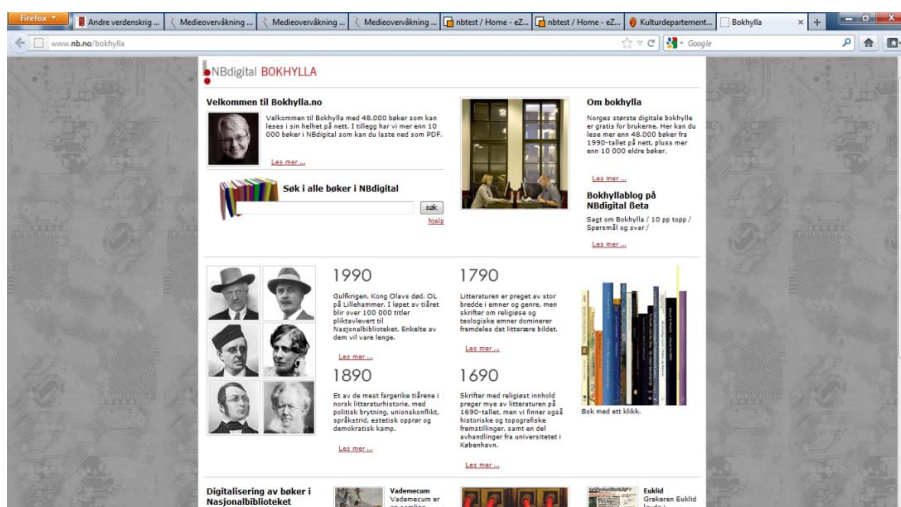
Firefox | Andre verdenskrig ... | Medieovervåkning ... | Medieovervåkning ... | Medieovervåkning ... | nbtest / Home - eZ... | nbtest / Home - eZ... | Kulturdepartement... | Bokhylla × | +

www.nb.no/bokhylla

Google

NBdigital BOKHYLLA

Velkommen til Bokhylla.no

Velkommen til Bokhylla med 48.000 bøker som kan leses i sin helhet på nett. I tillegg har vi mer enn 10 000 bøker i NBdigital som kan du laste ned som PDF.

Les mer ...

Søk i alle bøker i NBdigital

søk

hjelp

Om bokhylla

Norges største digitale bokhylle er gratis for brukerne. Her kan du lese mer enn 48.000 bøker fra 1990-tallet på nett, pluss mer enn 10 000 eldre bøker.

Les mer ...

Bokhyllablog på NBdigital Beta

Sagt om Bokhylla / 10 pp topp / Spørsmål og svar /

Les mer ...

1990

Gulfkrigen. Kong Olavs død. OL på Lillehammer. I løpet av tiåret blir over 100 000 titler pliktavlevert til Nasjonalbiblioteket. Enkelte av dem vil vare lenge.

Les mer ...

1790

Litteraturen er preget av stor bredde i emner og genre, men skrifter om religiøse og teologiske emner dominerer fremdeles det litterære bildet.

Les mer ...

1890

Et av de mest fargerike tiårene i norsk litteraturhistorie, med politisk brytning, unionskonflikt, språkstrid, estetisk opprør og demokratisk kamp.

Les mer ...

1690

Skrifter med religiøst innhold preger mye av litteraturen på 1690-tallet, men vi finner også historiske og topografiske fremstillinger, samt en del avhandlinger fra universitetet i København.

Les mer ...

Bok med ett klikk.

Digitalisering av bøker i Nasjonalbiblioteket

Vademecum
Vademecum er

Euklid
Grekeren Euklid